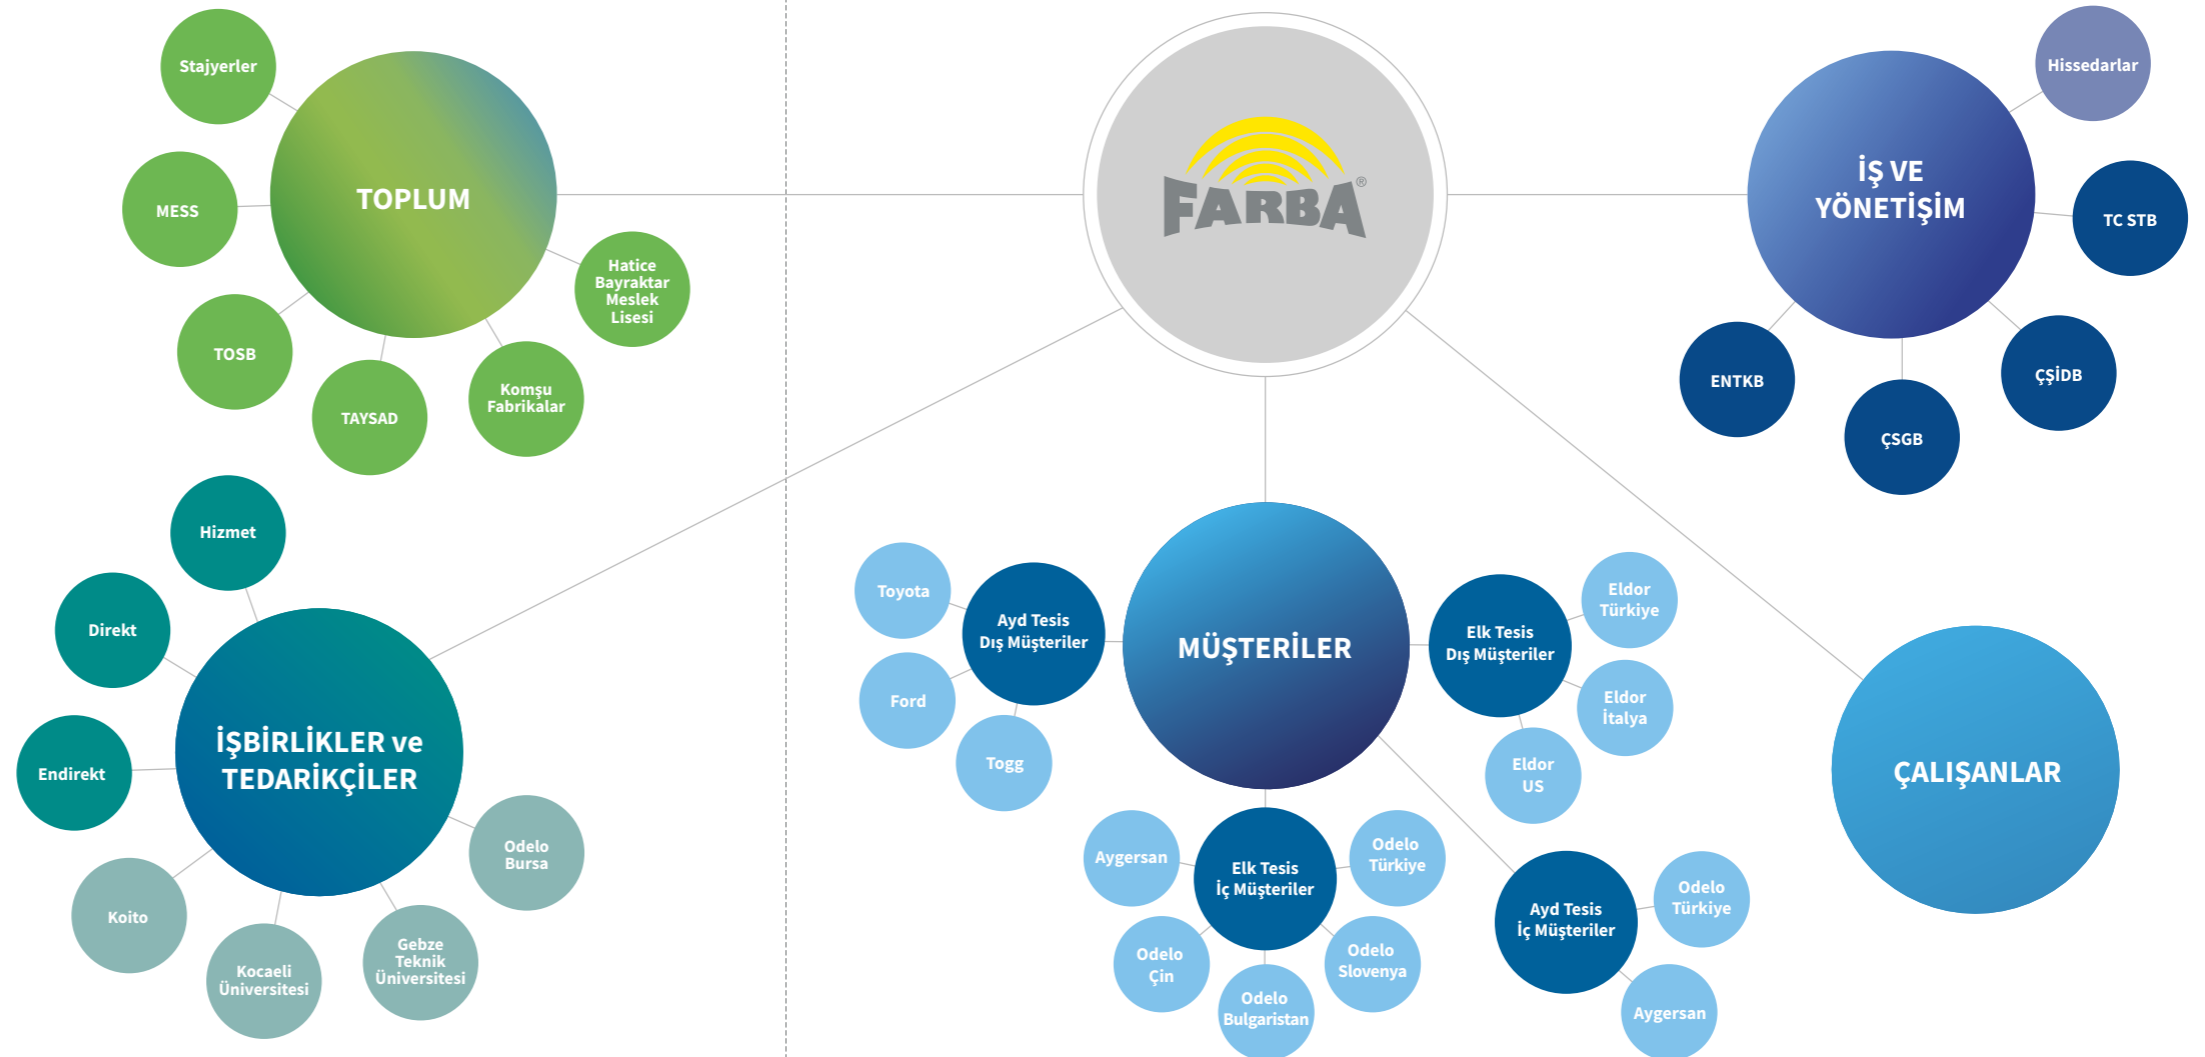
Stajyerler

MESS

TOPLUM

Hatice Bayraktar Meslek Lisesi

TOSB

TAYSAD

Komşu Fabrikalar

FARBA®

Hissedarlar

İŞ VE YÖNETİŞİM

TC STB

ENTKB

ÇŞİDB

ÇSGB

Hizmet

Direkt

Endirekt

İŞBİRLİKLER ve TEDARİKÇİLER

Odelo Bursa

Koito

Kocaeli Üniversitesi

Gebze Teknik Üniversitesi

Toyota

Ayd Tesis Dış Müşteriler

Ford

Togg

MÜŞTERİLER

Elk Tesis Dış Müşteriler

Eldor Türkiye

Eldor İtalya

Eldor US

ÇALIŞANLAR

Aygersan

Elk Tesis İç Müşteriler

Odelo Türkiye

Odelo Çin

Odelo Bulgaristan

Odelo Slovenya

Ayd Tesis İç Müşteriler

Odelo Türkiye

Aygersan